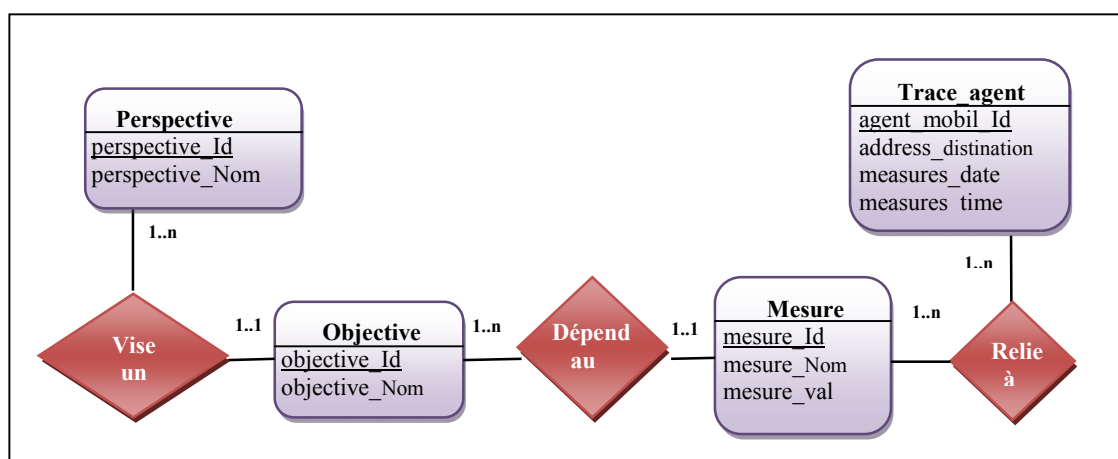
Perspective
perspective_Id
perspective_Nom

1..n

Vise un

1..1

Objective
objective_Id
objective_Nom

1..n

Dépend au

1..1

Mesure
mesure_Id
mesure_Nom
mesure_val

1..n

Relie à

1..n

Trace_agent
agent_mobil_Id
address_distination
measures_date
measures_time